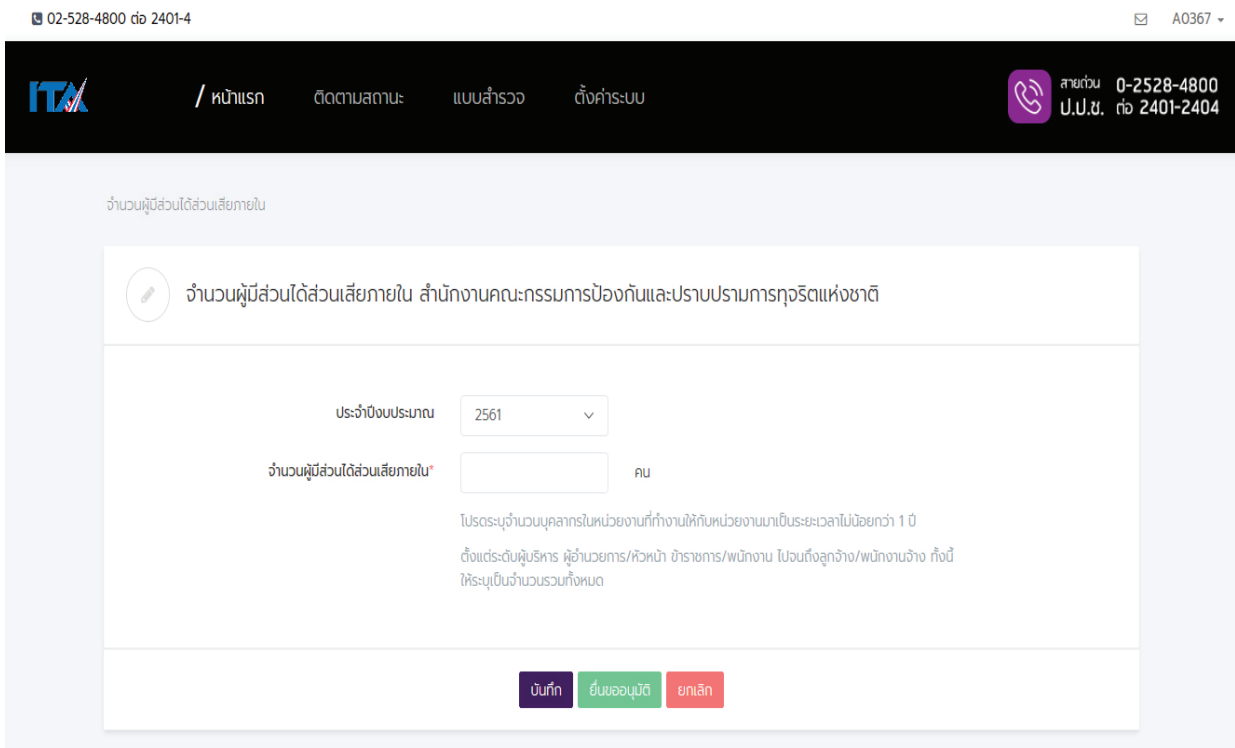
02-528-4800 ต่อ 2401-4

A0367

ITA

/ หน้าแรก ติดตามสถานะ แบบสำรวจ ตั้งค่าระบบ

สายด่วน ป.ป.ช. 0-2528-4800 ต่อ 2401-2404

จำนวนผู้มีส่วนได้ส่วนเสียภายใน

จำนวนผู้มีส่วนได้ส่วนเสียภายใน สำนักงานคณะกรรมการป้องกันและปราบปรามการทุจริตแห่งชาติ

ประจำปีงบประมาณ 2561

จำนวนผู้มีส่วนได้ส่วนเสียภายใน* คน

โปรดระบุจำนวนบุคลากรในหน่วยงานที่ทำงานให้กับหน่วยงานมาเป็นระยะเวลาไม่น้อยกว่า 1 ปี

ตั้งแต่ระดับผู้บริหาร ผู้อำนวยการ/หัวหน้า ข้าราชการ/พนักงาน ไปจนถึงลูกจ้าง/พนักงานจ้าง ทั้งนี้ ให้ระบุเป็นจำนวนรวมทั้งหมด

บันทึก ยื่นขออนุมัติ ยกเลิก